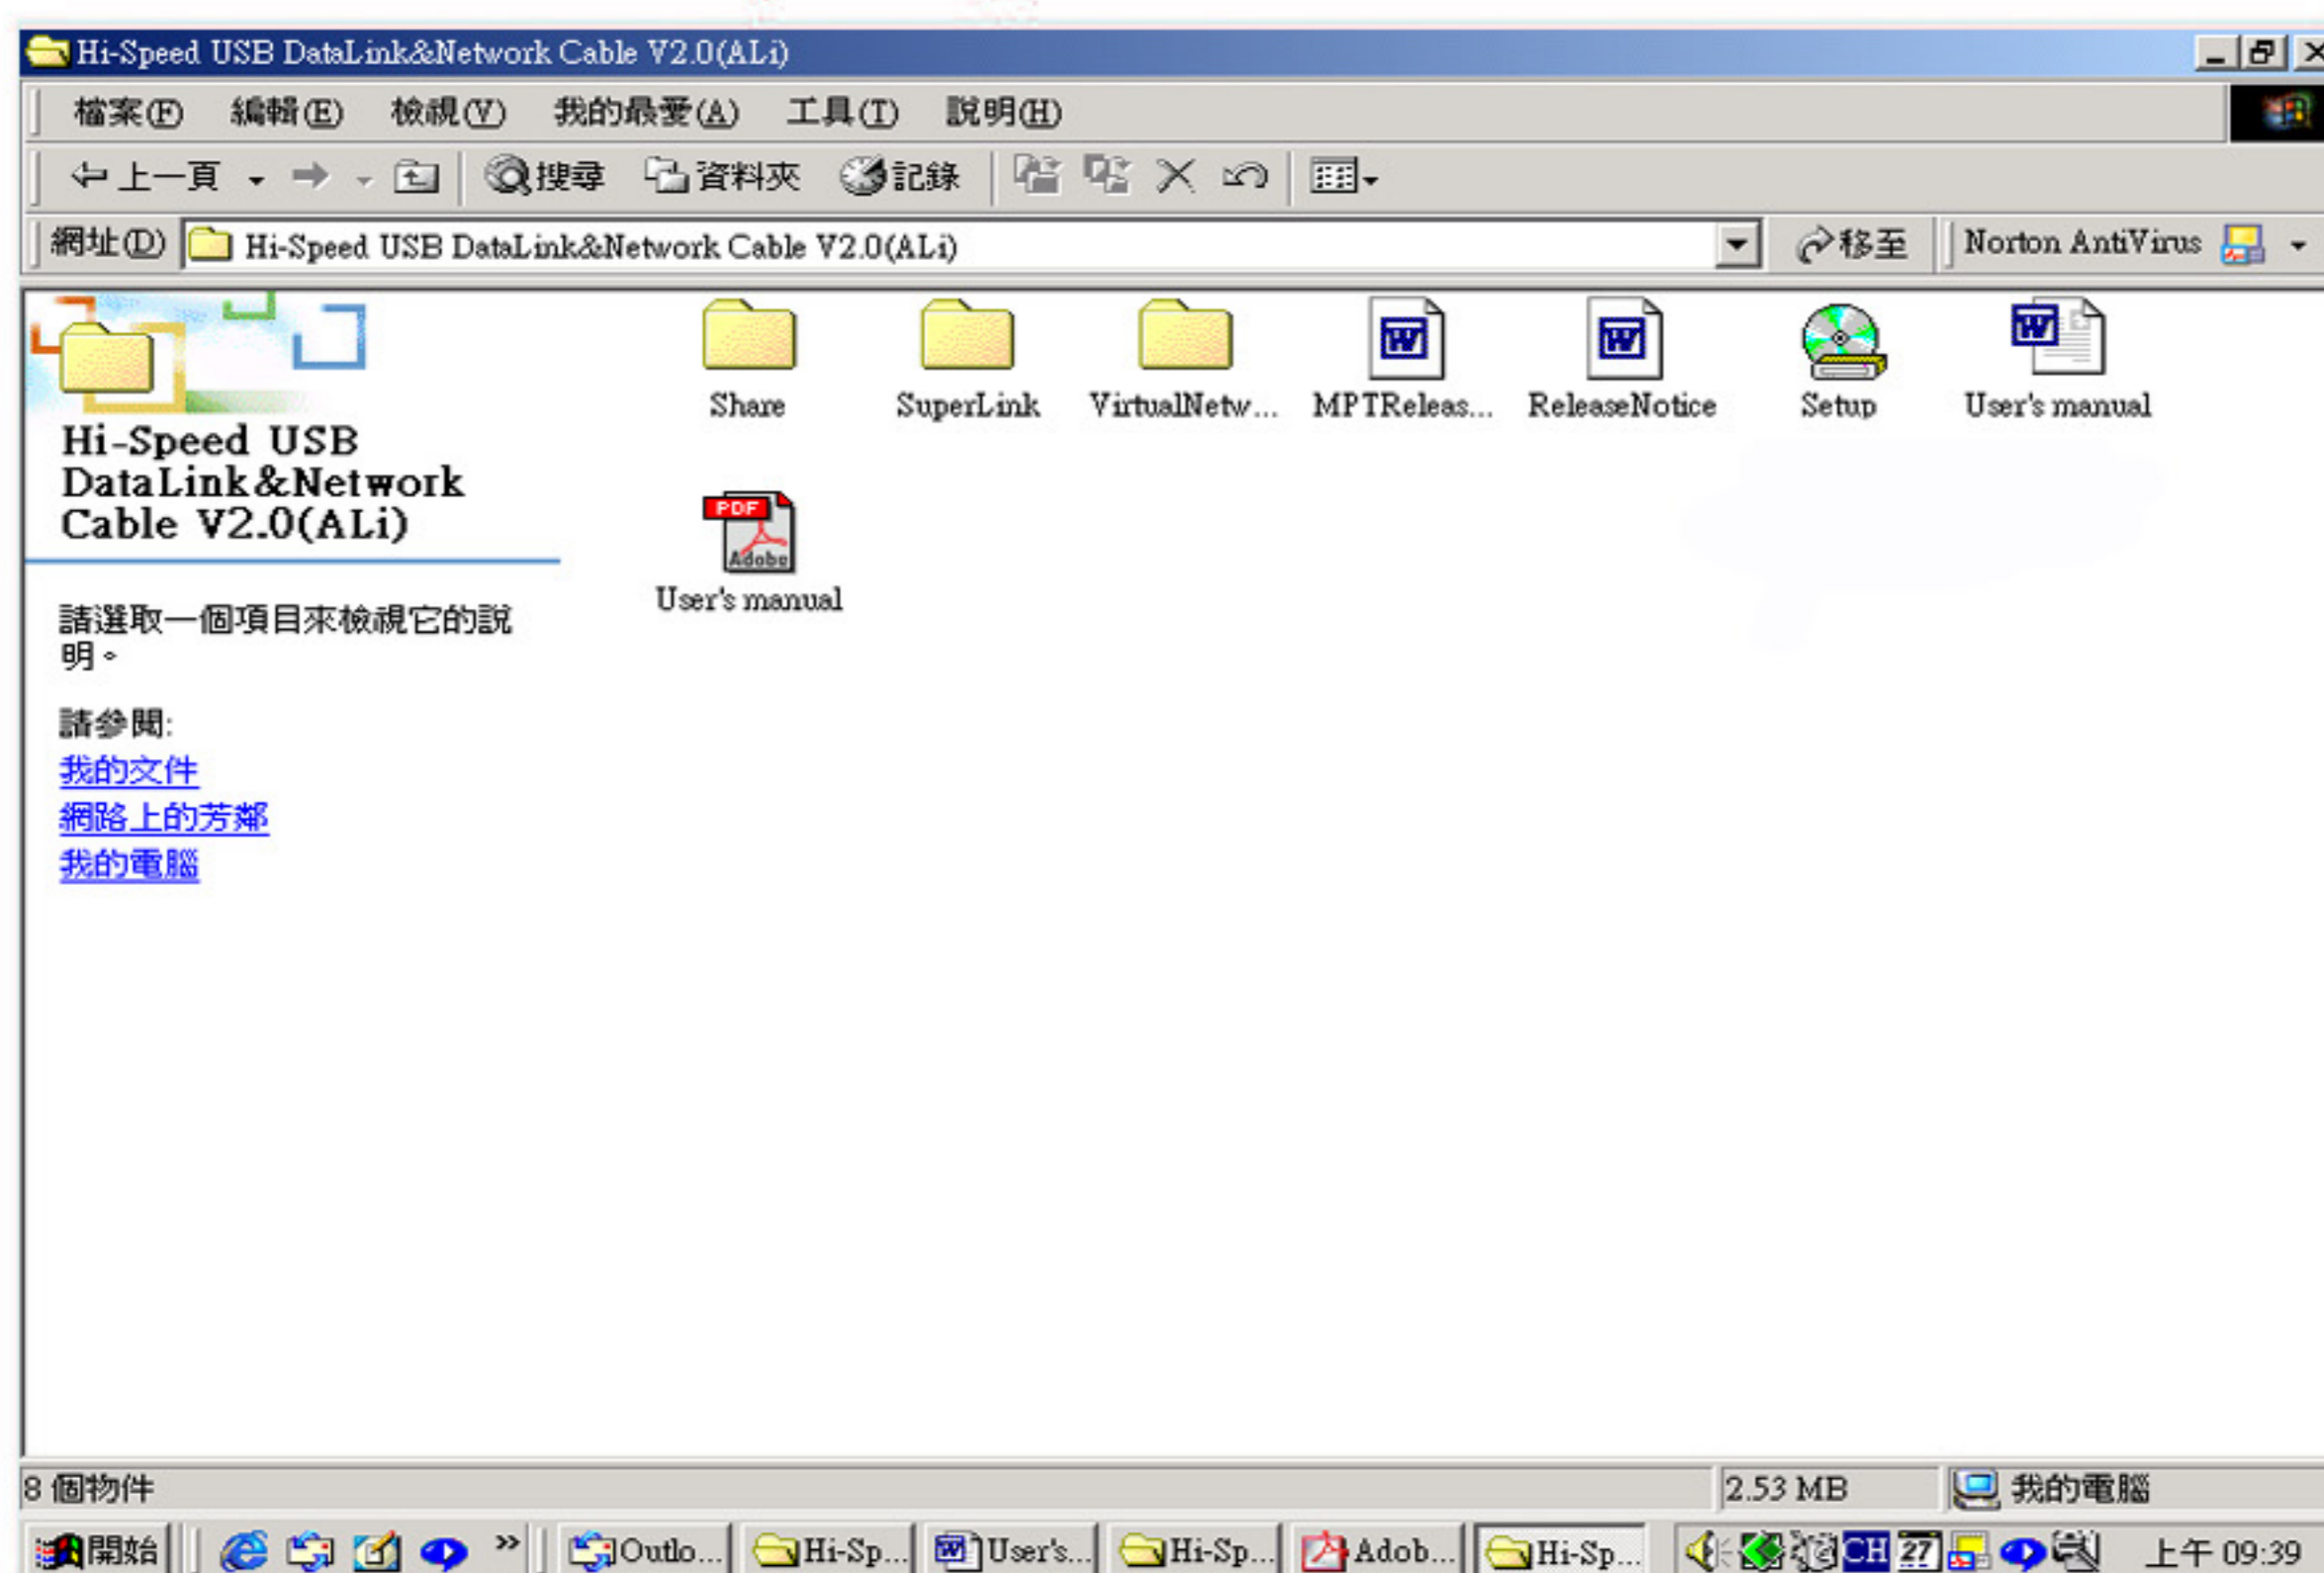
Hi-Speed USB DataLink&Network Cable V2.0(ALi)

檔案(F) 編輯(E) 檢視(V) 我的最愛(A) 工具(T) 說明(H)

上一頁 搜尋 資料夾 記錄

網址(D) Hi-Speed USB DataLink&Network Cable V2.0(ALi) 移至 Norton AntiVirus

Hi-Speed USB DataLink&Network Cable V2.0(ALi)

請選取一個項目來檢視它的說明。

請參閱:
我的文件
網路上的芳鄰
我的電腦

Share
SuperLink
VirtualNetw...
MPTReleas...
ReleaseNotice
Setup
User's manual
PDF
Adobe
User's manual

8 個物件 2.53 MB 我的電腦

開始 Outlo... Hi-Sp... User's... Hi-Sp... Adob... Hi-Sp... CH 27 上午 09:39